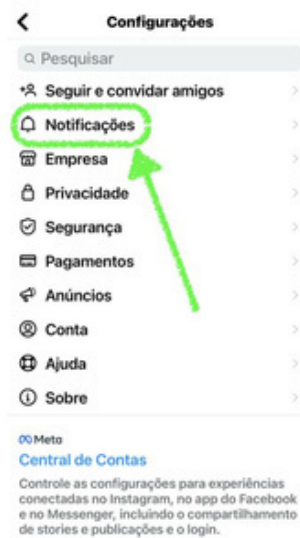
Configurações

Pesquisar

Seguir e convidar amigos

Notificações

Empresa

Privacidade

Segurança

Pagamentos

Anúncios

Conta

Ajuda

Sobre

Meta

Central de Contas

Controle as configurações para experiências conectadas no Instagram, no app do Facebook e no Messenger, incluindo o compartilhamento de stories e publicações e o login.